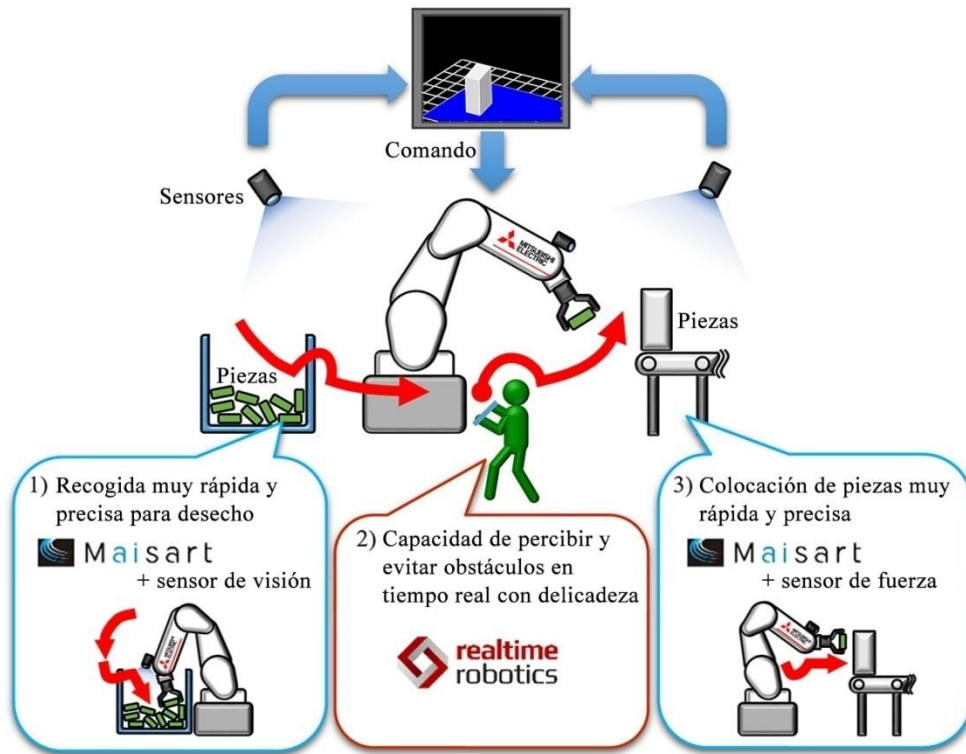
Comando

Sensores

MITSUBISHI ELECTRIC

Piezas

Piezas

1) Recogida muy rápida y precisa para desecho

Maisart
+ sensor de visión

2) Capacidad de percibir y evitar obstáculos en tiempo real con delicadeza

realtime robotics

3) Colocación de piezas muy rápida y precisa

Maisart
+ sensor de fuerza